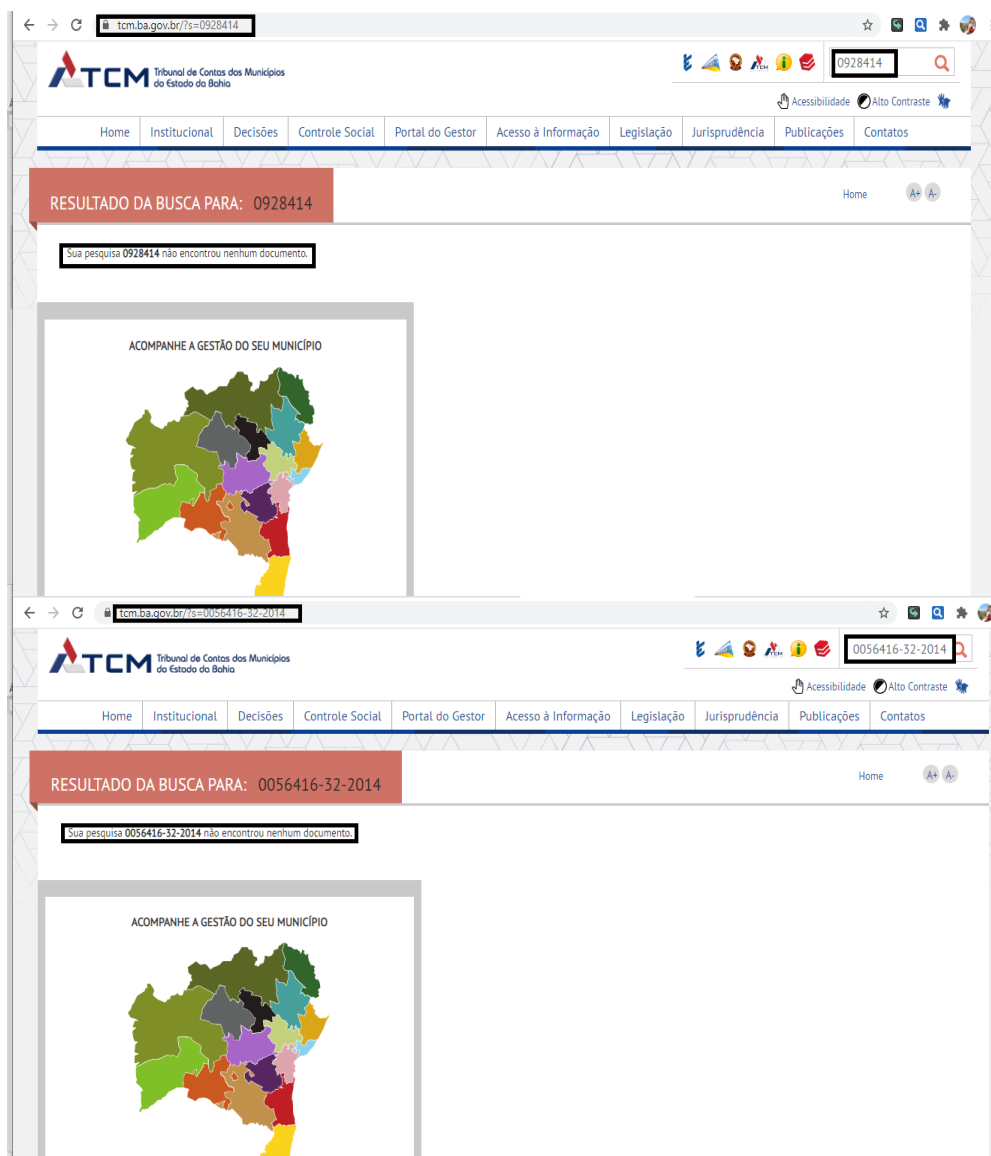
tcm.ba.gov.br/?s=0928414

TCM Tribunal de Contas dos Municípios do Estado da Bahia

0928414

Acessibilidade Alto Contraste

Home | Institucional | Decisões | Controle Social | Portal do Gestor | Acesso à Informação | Legislação | Jurisprudência | Publicações | Contatos

RESULTADO DA BUSCA PARA: 0928414

Home A+ A-

Sua pesquisa **0928414** não encontrou nenhum documento.

ACOMPANHE A GESTÃO DO SEU MUNICÍPIO

tcm.ba.gov.br/?s=0056416-32-2014

TCM Tribunal de Contas dos Municípios do Estado da Bahia

0056416-32-2014

Acessibilidade Alto Contraste

Home | Institucional | Decisões | Controle Social | Portal do Gestor | Acesso à Informação | Legislação | Jurisprudência | Publicações | Contatos

RESULTADO DA BUSCA PARA: 0056416-32-2014

Home A+ A-

Sua pesquisa **0056416-32-2014** não encontrou nenhum documento.

ACOMPANHE A GESTÃO DO SEU MUNICÍPIO